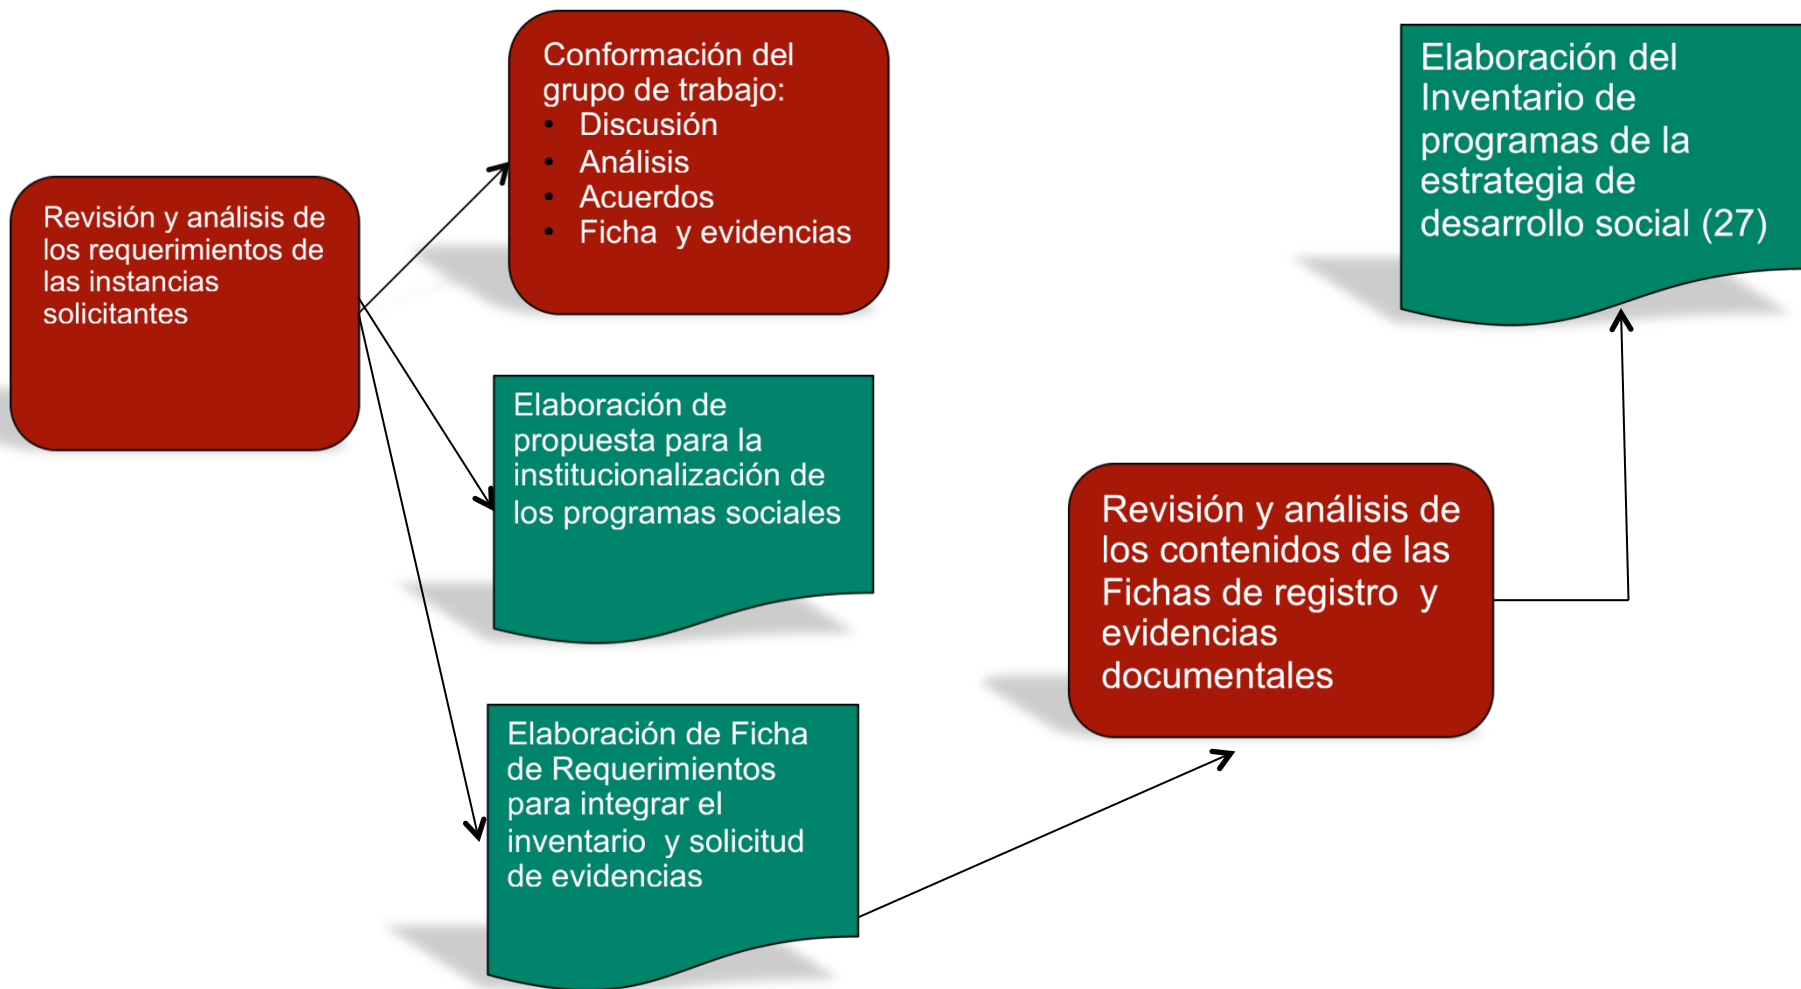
Revisión y análisis de los requerimientos de las instancias solicitantes

Conformación del grupo de trabajo:
- Discusión
- Análisis
- Acuerdos
- Ficha y evidencias

Elaboración de propuesta para la institucionalización de los programas sociales

Elaboración de Ficha de Requerimientos para integrar el inventario y solicitud de evidencias

Revisión y análisis de los contenidos de las Fichas de registro y evidencias documentales

Elaboración del Inventario de programas de la estrategia de desarrollo social (27)